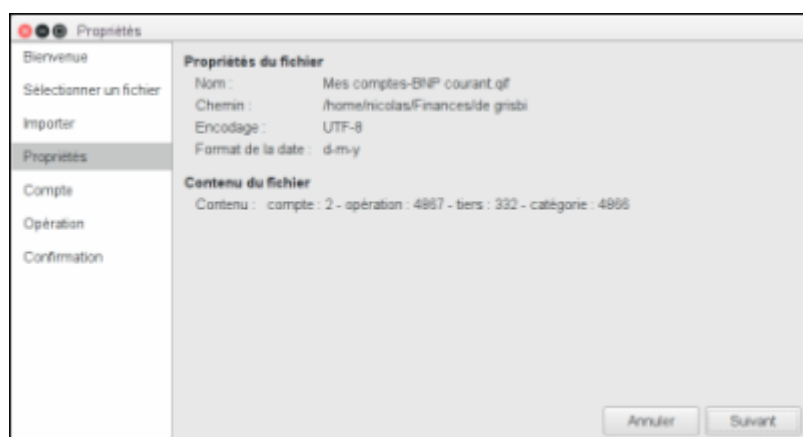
Propriétés

Bienvenue
Sélectionner un fichier
Importer
Propriétés
Compte
Opération
Confirmation

Propriétés du fichier
Nom : Mes comptes-BNP courant.qif
Chemin : /home/nicolas/Finances/de grisbi
Encodage : UTF-8
Format de la date : d-m-y

Contenu du fichier
Contenu : compte : 2 - opération : 4867 - tiers : 332 - catégorie : 4866

Annuler
Suivant